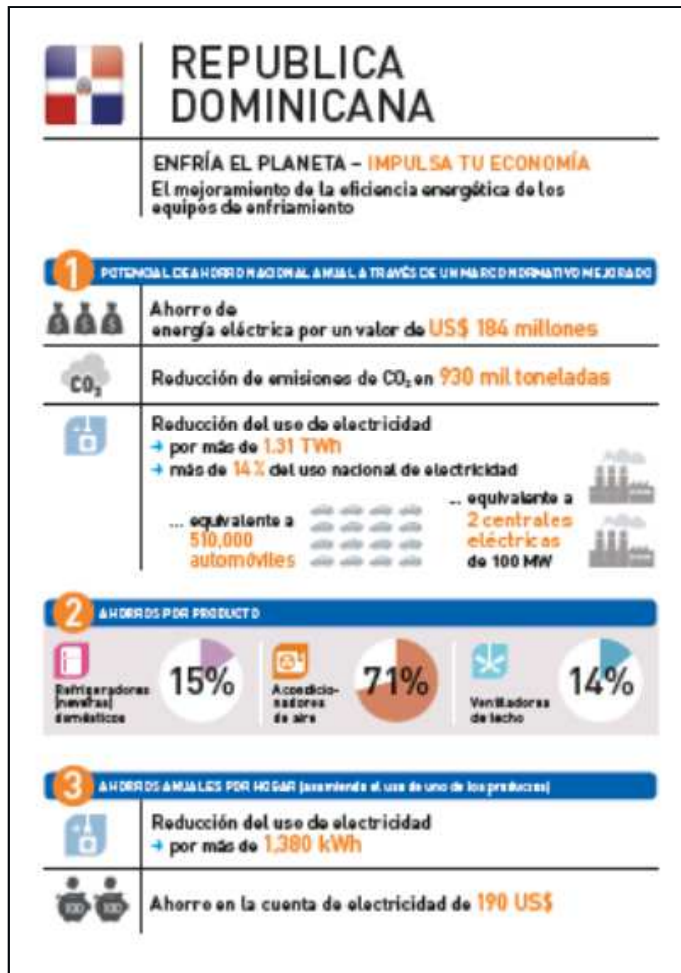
REPUBLICA DOMINICANA

ENFRÍA EL PLANETA – IMPULSA TU ECONOMÍA
El mejoramiento de la eficiencia energética de los equipos de enfriamiento

1 POTENCIAL DE AHORRO NACIONAL ANUAL A TRAVÉS DE UN MARCO NORMATIVO MEJORADO

Ahorro de energía eléctrica por un valor de US$ 184 millones

$CO_2$

Reducción de emisiones de $CO_2$ en 930 mil toneladas

Reducción del uso de electricidad
→ por más de 1.31 TWh
→ más de 14% del uso nacional de electricidad

... equivalente a 510,000 automóviles

... equivalente a 2 centrales eléctricas de 100 MW

2 AHORROS POR PRODUCTO

Refrigeradores (neveras) domésticos 15%

Acondicionadores de aire 71%

Ventiladores de techo 14%

3 AHORROS ANUALES POR HOGAR (asumiendo el uso de uno de los productos)

Reducción del uso de electricidad
→ por más de 1,380 kWh

100 100

Ahorro en la cuenta de electricidad de 190 US$